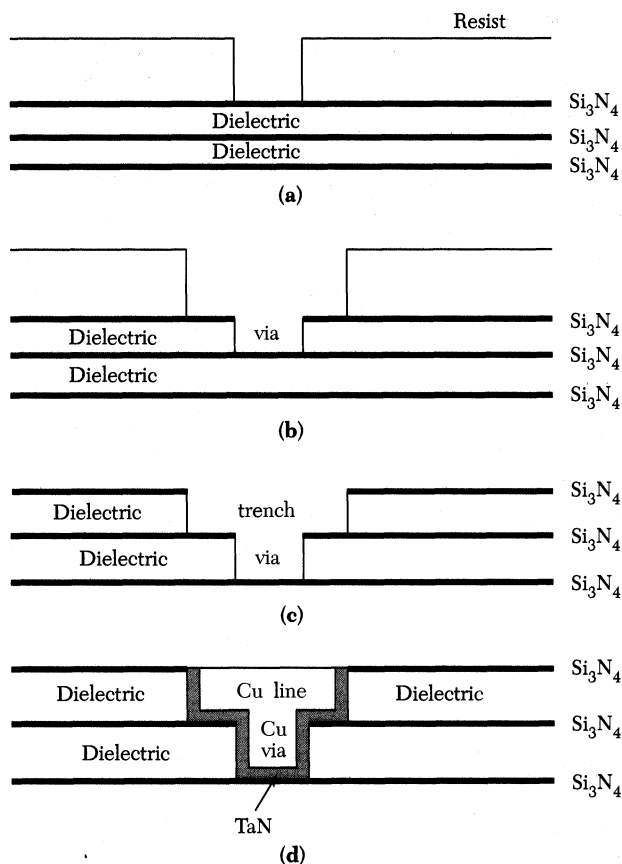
Resist

$Si_3N_4$
Dielectric
$Si_3N_4$
Dielectric
$Si_3N_4$

(a)

$Si_3N_4$
Dielectric
via
$Si_3N_4$
Dielectric
$Si_3N_4$

(b)

$Si_3N_4$
Dielectric
trench
$Si_3N_4$
Dielectric
via
$Si_3N_4$

(c)

$Si_3N_4$
Dielectric
Cu line
Dielectric
$Si_3N_4$
Cu via
Dielectric
$Si_3N_4$
TaN

(d)